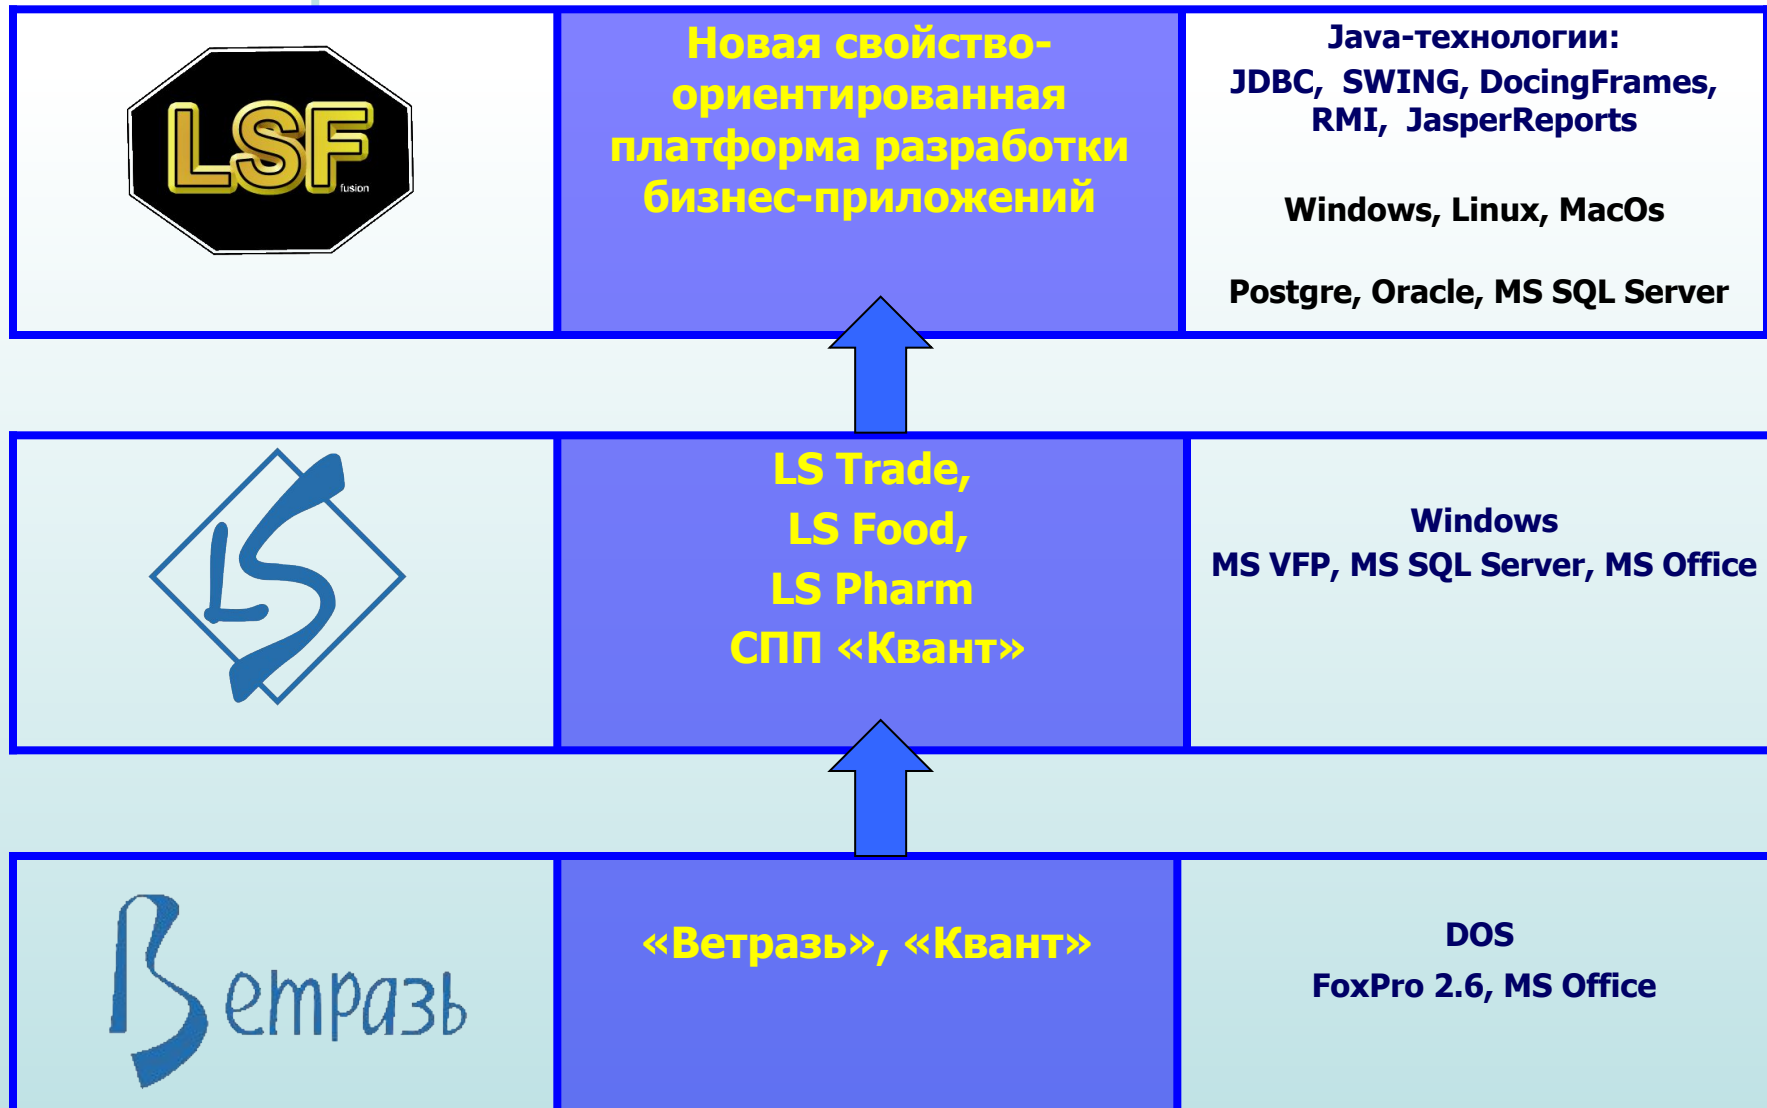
LSF fusion

Новая свойство-ориентированная платформа разработки бизнес-приложений

Java-технологии:
JDBC, SWING, DocingFrames, RMI, JasperReports

Windows, Linux, MacOs

Postgre, Oracle, MS SQL Server

LS

LS Trade,
LS Food,
LS Pharm
СПП «Квант»

Windows
MS VFP, MS SQL Server, MS Office

Ветразь

«Ветразь», «Квант»

DOS
FoxPro 2.6, MS Office